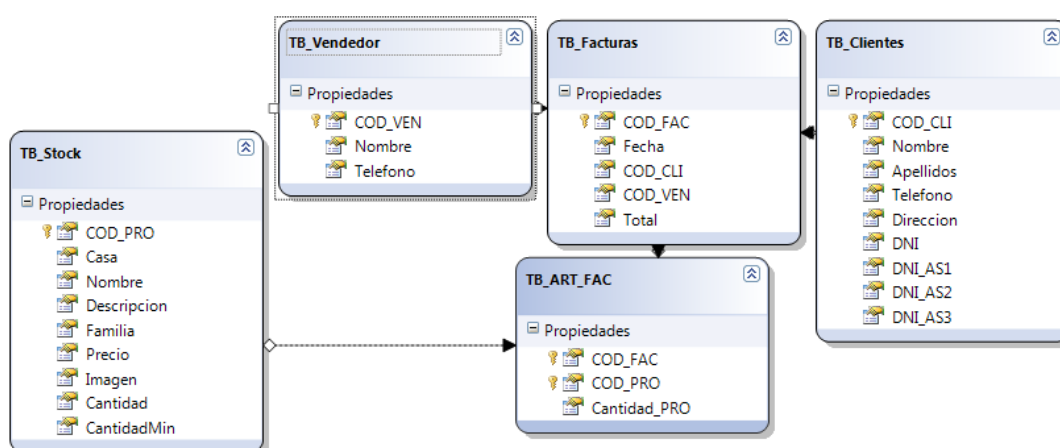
TB_Vendedor

Propiedades

COD_VEN

Nombre

Telefono

TB_Facturas

Propiedades

COD_FAC

Fecha

COD_CLI

COD_VEN

Total

TB_Clientes

Propiedades

COD_CLI

Nombre

Apellidos

Telefono

Direccion

DNI

DNI_AS1

DNI_AS2

DNI_AS3

TB_Stock

Propiedades

COD_PRO

Casa

Nombre

Descripcion

Familia

Precio

Imagen

Cantidad

CantidadMin

TB_ART_FAC

Propiedades

COD_FAC

COD_PRO

Cantidad_PRO